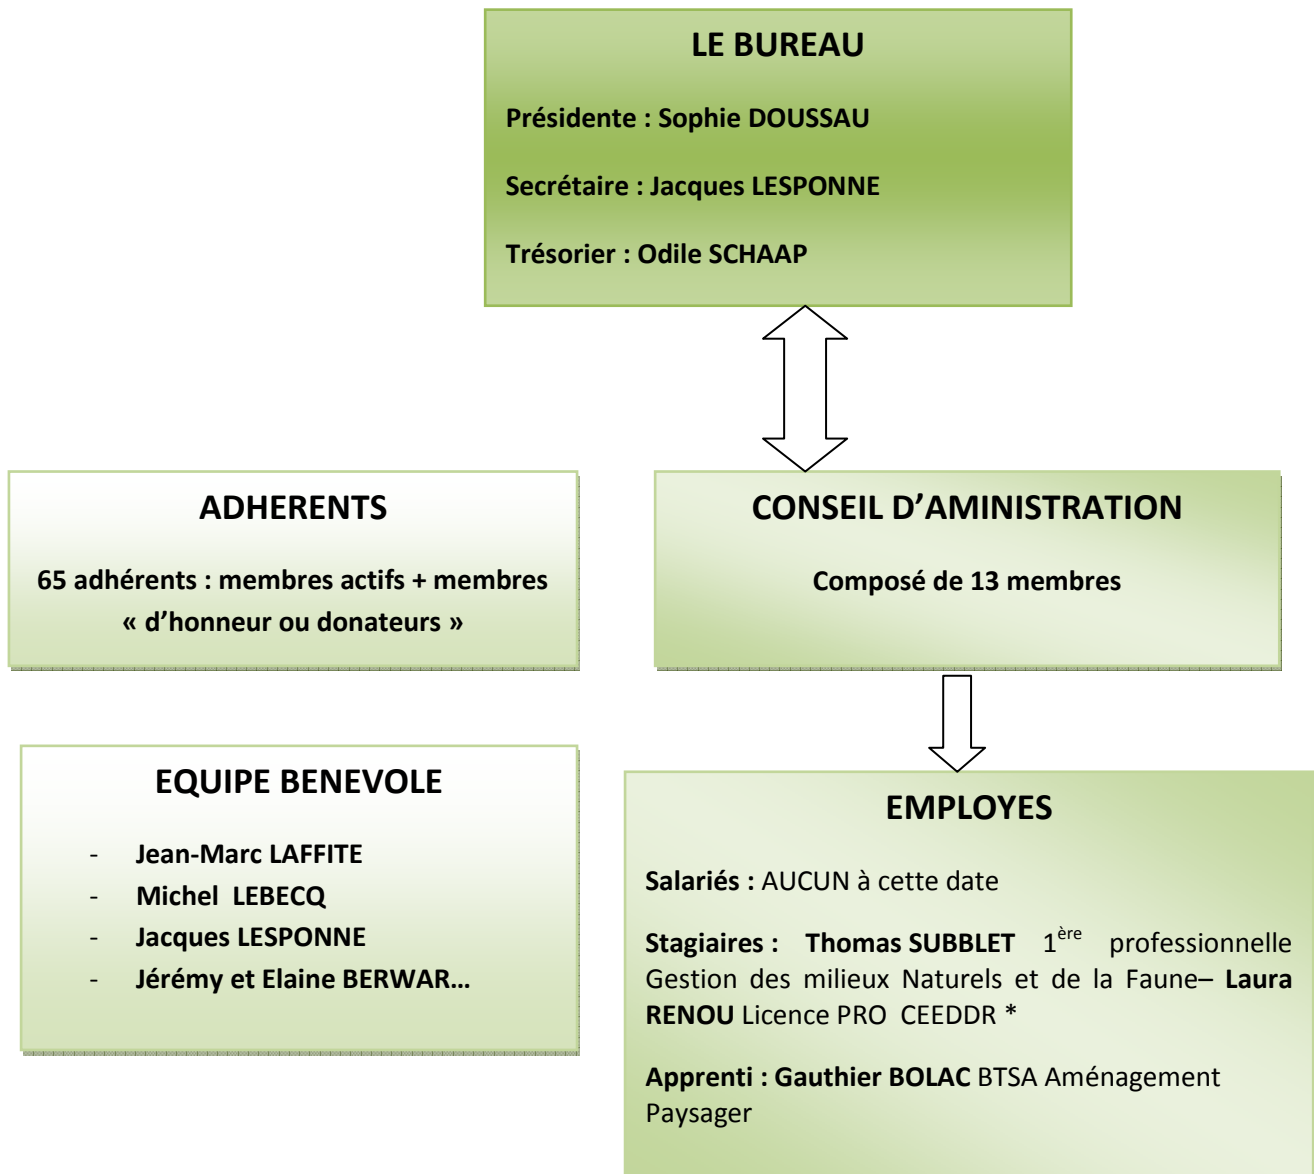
LE BUREAU

Présidente : Sophie DOUSSAU

Secrétaire : Jacques LESPONNE

Trésorier : Odile SCHAAP

ADHERENTS

65 adhérents : membres actifs + membres « d'honneur ou donateurs »

CONSEIL D'AMINISTRATION

Composé de 13 membres

EQUIPE BENEVOLE

- Jean-Marc LAFFITE
- Michel LEBECQ
- Jacques LESPONNE
- Jérémy et Elaine BERWAR…

EMPLOYES

Salariés : AUCUN à cette date

Stagiaires : Thomas SUBBLET 1$^{ère}$ professionnelle Gestion des milieux Naturels et de la Faune– Laura RENOU Licence PRO CEEDDR *

Apprenti : Gauthier BOLAC BTSA Aménagement Paysager